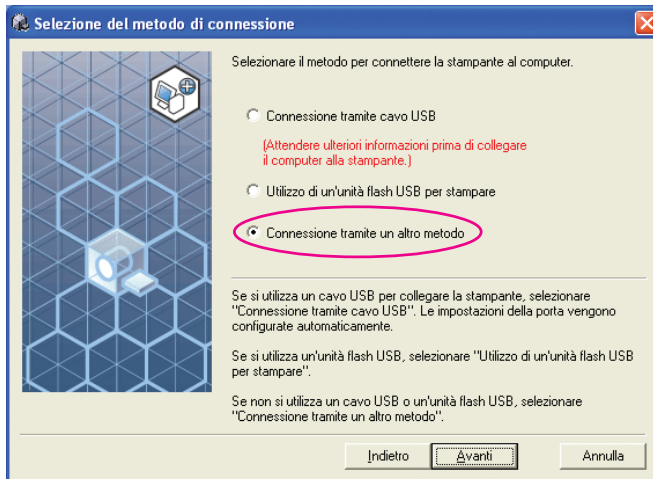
Selezione del metodo di connessione

Selezionare il metodo per connettere la stampante al computer.

Connessione tramite cavo USB

(Attendere ulteriori informazioni prima di collegare il computer alla stampante.)

Utilizzo di un'unità flash USB per stampare

Connessione tramite un altro metodo

Se si utilizza un cavo USB per collegare la stampante, selezionare "Connessione tramite cavo USB". Le impostazioni della porta vengono configurate automaticamente.

Se si utilizza un'unità flash USB, selezionare "Utilizzo di un'unità flash USB per stampare".

Se non si utilizza un cavo USB o un'unità flash USB, selezionare "Connessione tramite un altro metodo".

Indietro
Avanti
Annulla